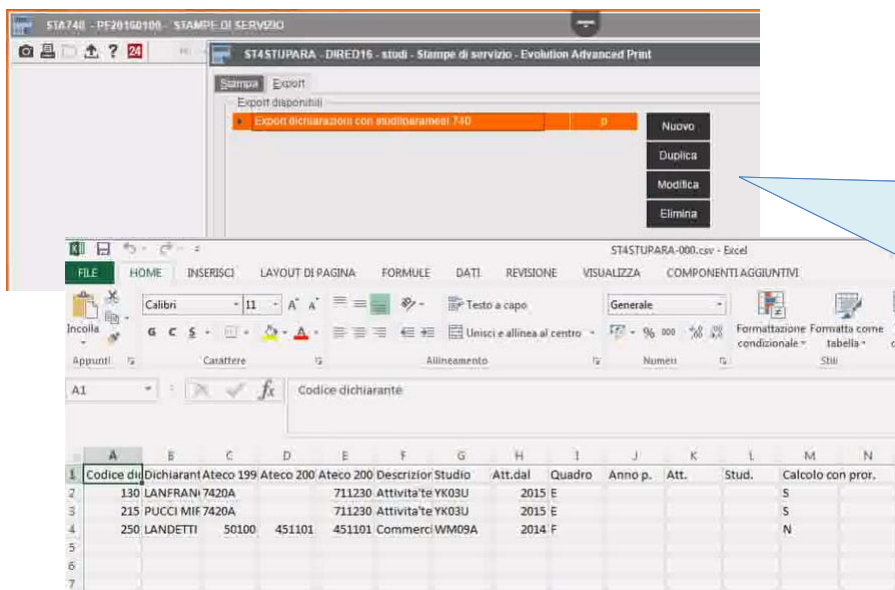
STA740 - PF20160100 - STAMPE DI SERVIZIO

24

ST4STUPARA - DIRED16 - studi - Stampe di servizio - Evolution Advanced Print

Stampa Export

Export disponibili

Export dichiarazioni con studi/parametri 740 P

Nuovo

Duplica

Modifica

Elimina

ST4STUPARA-000.csv - Excel

FILE HOME INSERISCI LAYOUT DI PAGINA FORMULE DATI REVISIONE VISUALIZZA COMPONENTI AGGIUNTIVI

Incolla Calibri 11 A A Testo a capo Generale Formattazione condizionale Formatta come tabella

G C S Unisci e allinea al centro % 000

Appunti Carattere Allineamento Numeri Stili

A1 $f_x$ Codice dichiarante

| | A | B | C | D | E | F | G | H | I | J | K | L | M | N |
|---|---|---|---|---|---|---|---|---|---|---|---|---|---|---|
| 1 | Codice dic | Dichiarant | Ateco 199 | Ateco 200 | Ateco 200 | Descrizior | Studio | Att.dal | Quadro | Anno p. | Att. | Stud. | Calcolo con pror. | |
| 2 | 130 | LANFRAN | 7420A | | 711230 | Attivita'te | YK03U | 2015 | E | | | | S | |
| 3 | 215 | PUCCI MIF | 7420A | | 711230 | Attivita'te | YK03U | 2015 | E | | | | S | |
| 4 | 250 | LANDETTI | 50100 | 451101 | 451101 | Commerci | WM09A | 2014 | F | | | | N | |
| 5 | | | | | | | | | | | | | | |
| 6 | | | | | | | | | | | | | | |
| 7 | | | | | | | | | | | | | | |